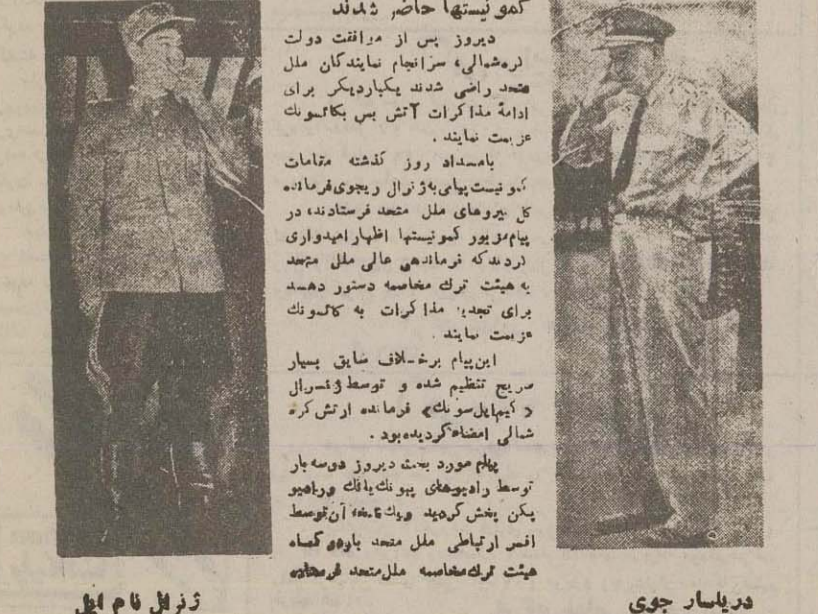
کمونیستها حاضر شدند

دیروز پس از موافقت دولت کره‌شمالی، سرانجام نمایندگان ملل متحد راضی شدند یکبار دیگر برای ادامهٔ مذاکرات آتش بس بکائسونگ عزیمت نمایند.

بامداد روز گذشته مقامات کمونیستها پیامی بژنرال ریجوی فرمانده کل نیروهای ملل متحد فرستادند، در پیام مزبور کمونیستها اظهار امیدواری کردند که فرماندهی عالی ملل متحد به هیئت ترک مخاصمه دستور دهد برای تجدید مذاکرات به کائسونگ عزیمت نمایند.

این پیام برخلاف سابق بسیار صریح تنظیم شده و توسط ژنرال «کیم ایل سونگ» فرمانده ارتش کره شمالی امضاء گردیده بود.

پیام مورد بحث دیروز دو سه بار توسط رادیوهای پیونگ یانگ و رادیو پکن پخش گردید و یک نسخه آن توسط افسر ارتباطی ملل متحد باوه‌ی کمیاه هیئت ترک مخاصمه ملل متحد فرستاده

ژنرال نام ایل

دریاسالار جوی